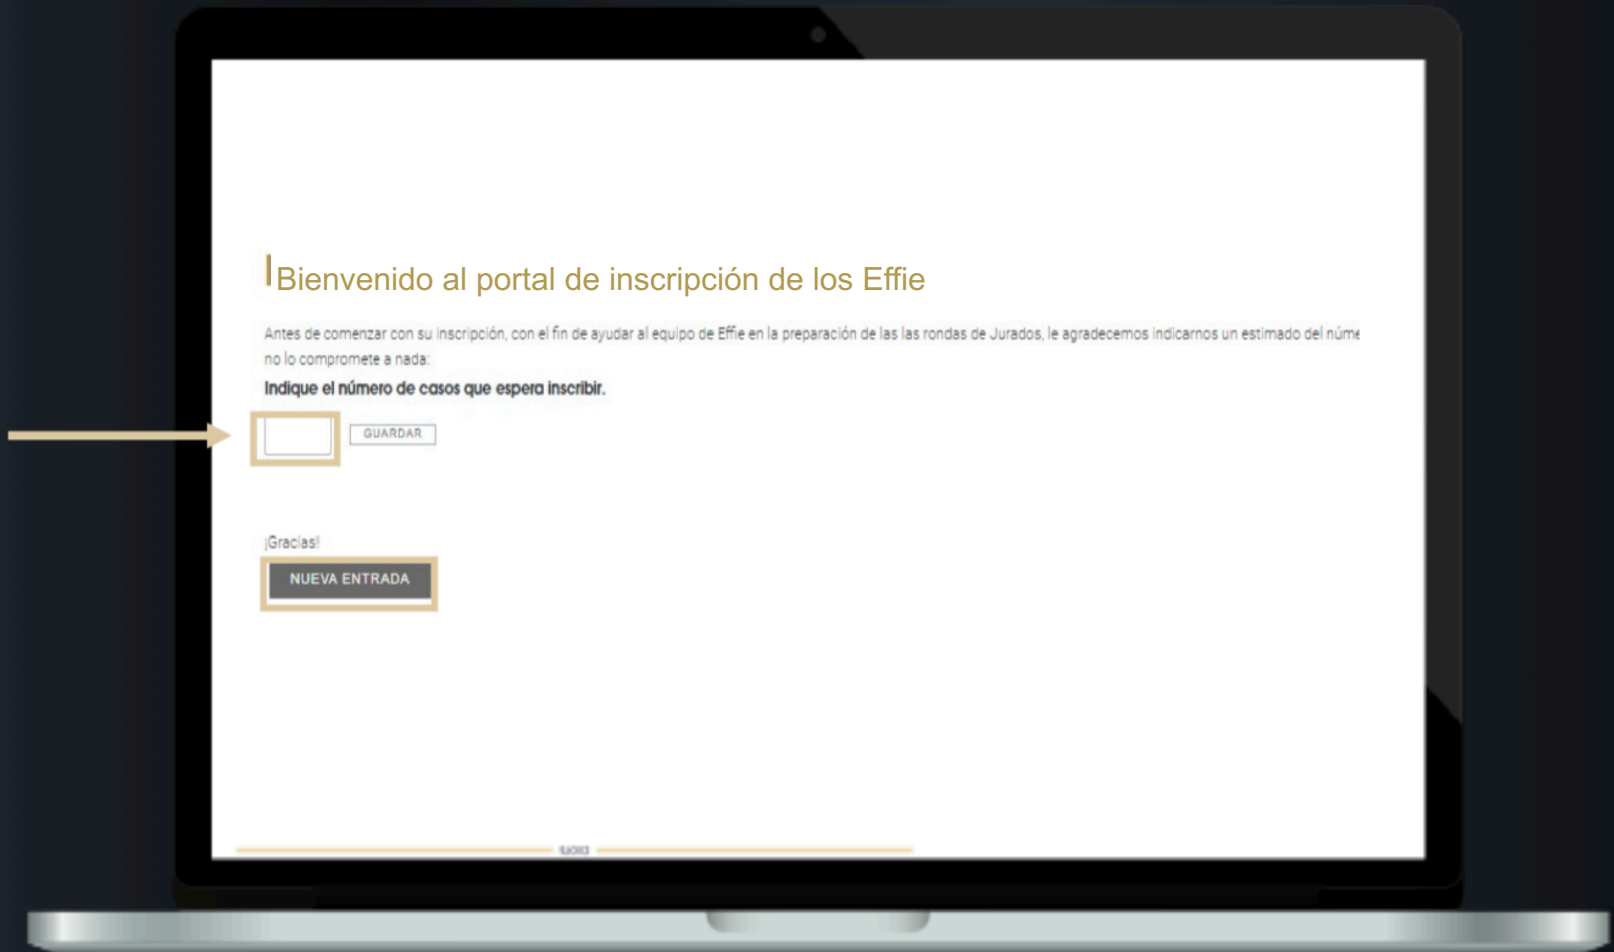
Bienvenido al portal de inscripción de los Effie

Antes de comenzar con su inscripción, con el fin de ayudar al equipo de Effie en la preparación de las las rondas de Jurados, le agradecemos indicarnos un estimado del núme no lo compromete a nada:

Indique el número de casos que espera inscribir.

GUARDAR

¡Gracias!

NUEVA ENTRADA

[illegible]